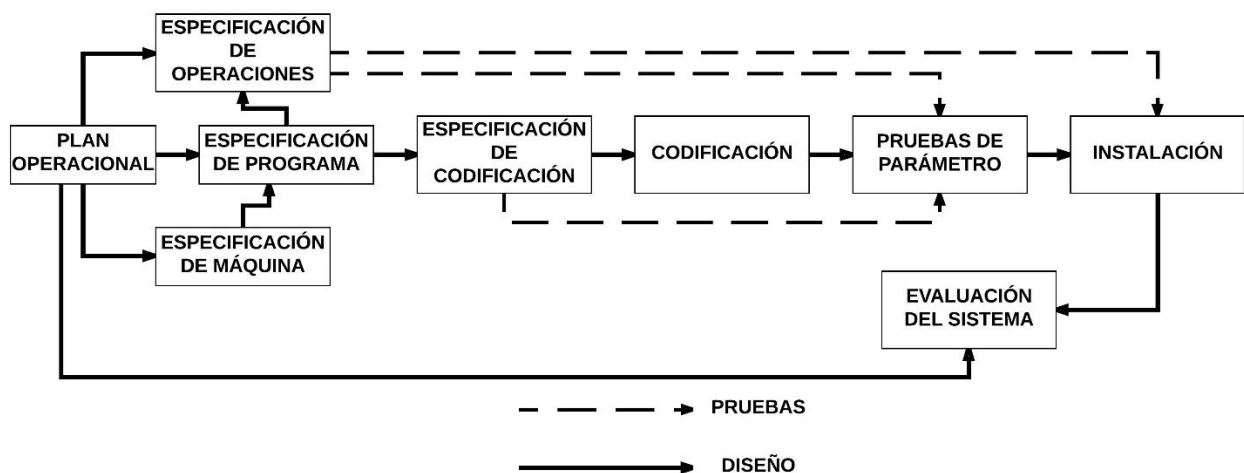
ESPECIFICACIÓN DE OPERACIONES

PLAN OPERACIONAL

ESPECIFICACIÓN DE PROGRAMA

ESPECIFICACIÓN DE CODIFICACIÓN

CODIFICACIÓN

PRUEBAS DE PARÁMETRO

INSTALACIÓN

ESPECIFICACIÓN DE MÁQUINA

EVALUACIÓN DEL SISTEMA

PRUEBAS

DISEÑO